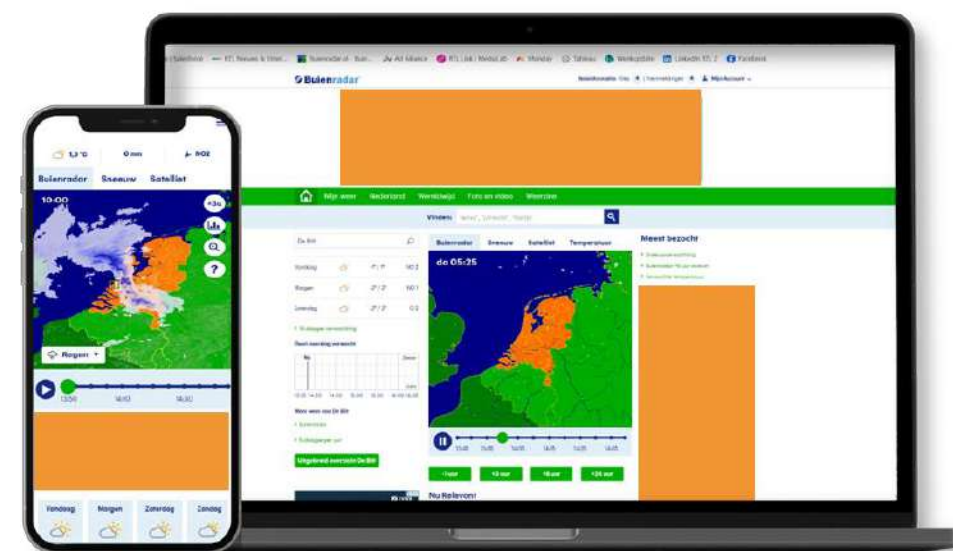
Buienradar

Mijn weer Nederland Wereldwijd Foto en video Weerzine

Vinden

De Bilt

Vandaag
Morgen
Zaterdag

Buienradar Sneeuw Satelliet Temperatuur

do 05:25

Meest bezocht

Uitgebreid overzicht De Bilt

Nu Relevant

13 °C 0 mm NOZ

Buienradar Sneeuw Satelliet

10:00

Regen

13:50 14:10 14:30

Vandaag Morgen Zaterdag Zondag